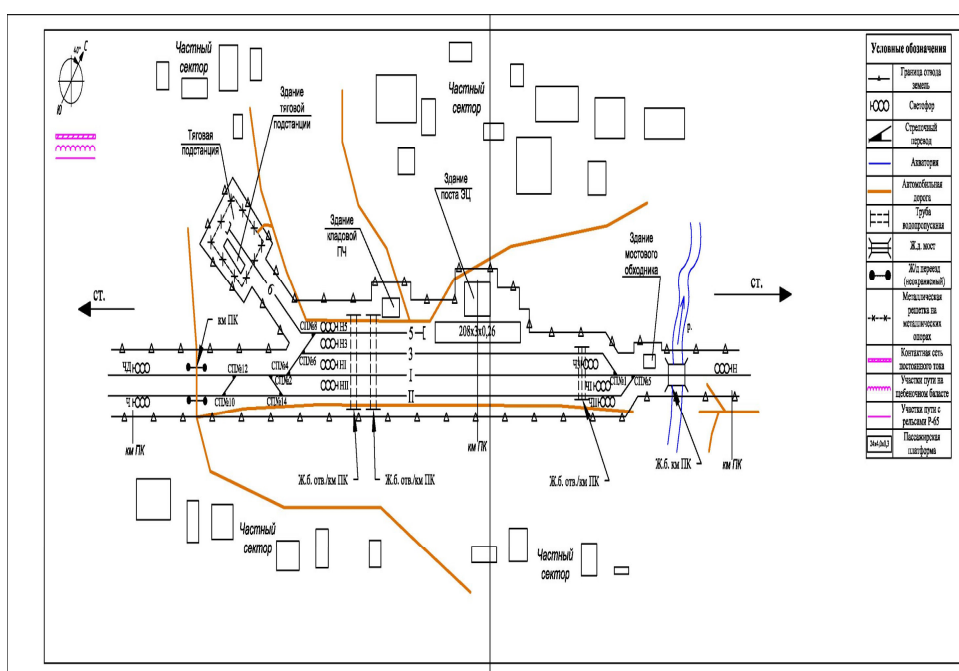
40° С
Ю

Частный сектор

Здание тяговой подстанции

Тяговая подстанция

Частный сектор

Здание поста ЭЦ

Здание кладовой ПЧ

Здание мостового обходчика

б

СТ.

СТ.

км ПК

СП№8 Н5
СП№6 Н3
СП№4 Н1
СП№2 НII

5
3
I
II

208х5х0,26

ЧЛ
СП№12
СП№10
СП№14
Ч

ЧД
СП№1
СП№5
Н1
ЧII

НI

р.

км ПК

км ПК

км ПК

Ж.б. отв./км ПК

Ж.б. отв./км ПК

Ж.б. отв./км ПК

Ж.б. км ПК

Частный сектор

Частный сектор

Условные обозначения

| | |
|---|---|
| | Граница отвода земель |
| | Светофор |
| | Стрелочный перевод |
| | Акватория |
| | Автомобильная дорога |
| | Труба водопропускная |
| | Ж.д. мост |
| | Ж/д переезд (неохраняемый) |
| | Металлическая решетка на металлических опорах |
| | Контактная сеть постоянного тока |
| | Участки пути на щебеночном балласте |
| | Участки пути с рельсами Р-65 |
| 24х4,0х0,3 | Пассажирская платформа |